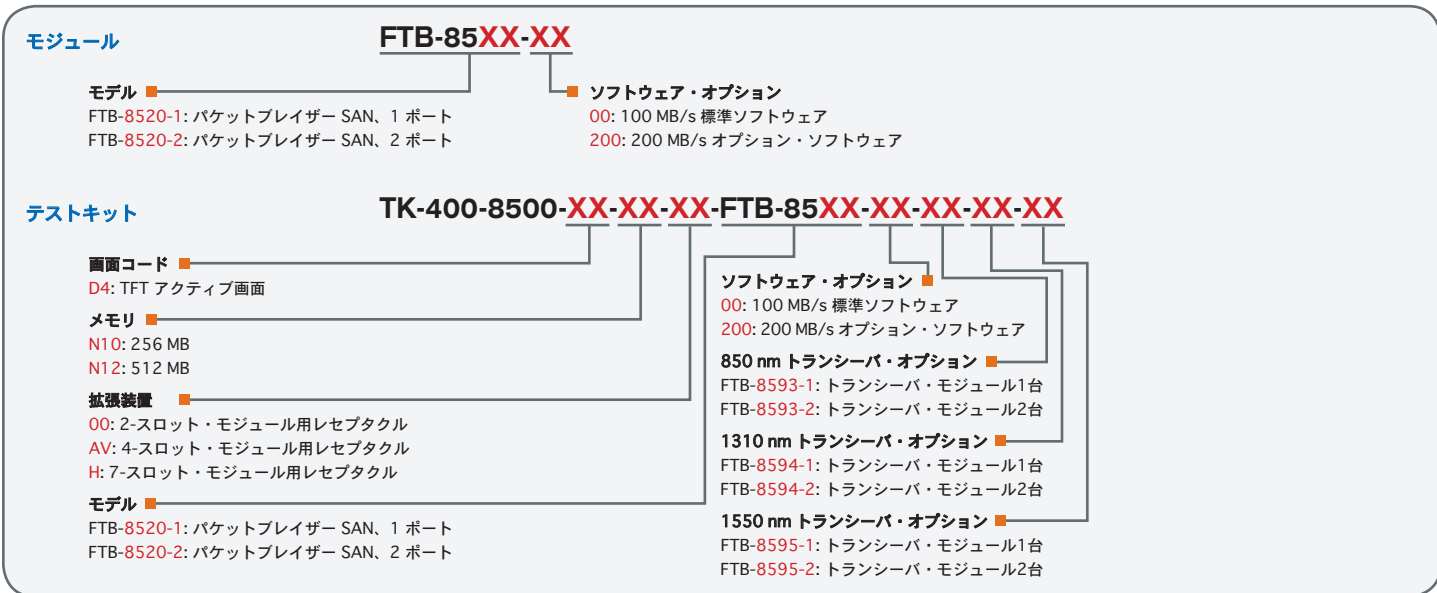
モジュール

FTB-85XX-XX

モデル
FTB-8520-1: パケットブレイザー SAN、1 ポート
FTB-8520-2: パケットブレイザー SAN、2 ポート

ソフトウェア・オプション
00: 100 MB/s 標準ソフトウェア
200: 200 MB/s オプション・ソフトウェア

テストキット

TK-400-8500-XX-XX-XX-FTB-85XX-XX-XX-XX-XX

画面コード
D4: TFT アクティブ画面

メモリ
N10: 256 MB
N12: 512 MB

拡張装置
00: 2-スロット・モジュール用レセプタクル
AV: 4-スロット・モジュール用レセプタクル
H: 7-スロット・モジュール用レセプタクル

モデル
FTB-8520-1: パケットブレイザー SAN、1 ポート
FTB-8520-2: パケットブレイザー SAN、2 ポート

ソフトウェア・オプション
00: 100 MB/s 標準ソフトウェア
200: 200 MB/s オプション・ソフトウェア

850 nm トランシーバ・オプション
FTB-8593-1: トランシーバ・モジュール1台
FTB-8593-2: トランシーバ・モジュール2台

1310 nm トランシーバ・オプション
FTB-8594-1: トランシーバ・モジュール1台
FTB-8594-2: トランシーバ・モジュール2台

1550 nm トランシーバ・オプション
FTB-8595-1: トランシーバ・モジュール1台
FTB-8595-2: トランシーバ・モジュール2台